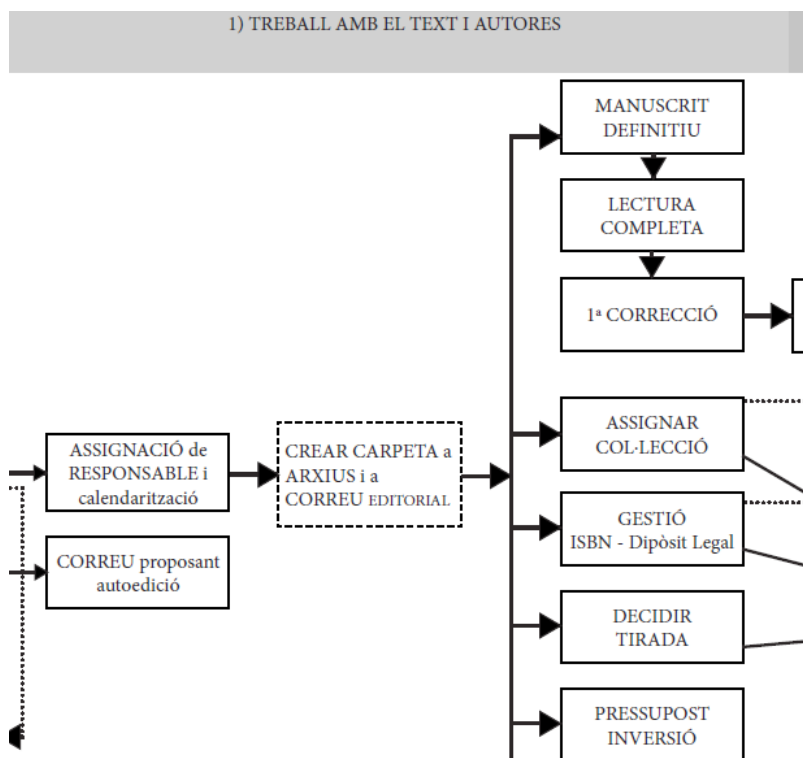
1) TREBALL AMB EL TEXT I AUTORES

MANUSCRIT DEFINITIU

LECTURA COMPLETA

1ª CORRECCIÓ

ASSIGNACIÓ de RESPONSABLE i calendarització

CREAR CARPETA a ARXIUS i a CORREU EDITORIAL

ASSIGNAR COL·LECCIÓ

GESTIÓ ISBN - Dipòsit Legal

CORREU proposant autoedició

DECIDIR TIRADA

PRESSUPOST INVERSIÓ